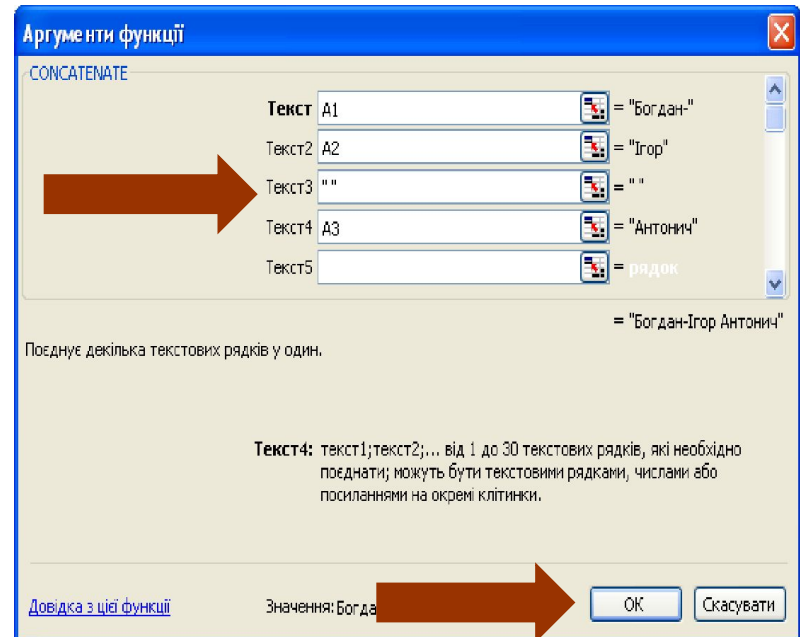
Аргументи функції

CONCATENATE

Текст A1 = "Богдан-"

Текст2 A2 = "Ігор"

Текст3 " " = " "

Текст4 A3 = "Антонич"

Текст5 = рядок

= "Богдан-Ігор Антонич"

Поєднує декілька текстових рядків у один.

Текст4: текст1;текст2;... від 1 до 30 текстових рядків, які необхідно поєднати; можуть бути текстовими рядками, числами або посиланнями на окремі клітинки.

Довідка з цієї функції

Значення: Богда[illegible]

ОК

Скасувати